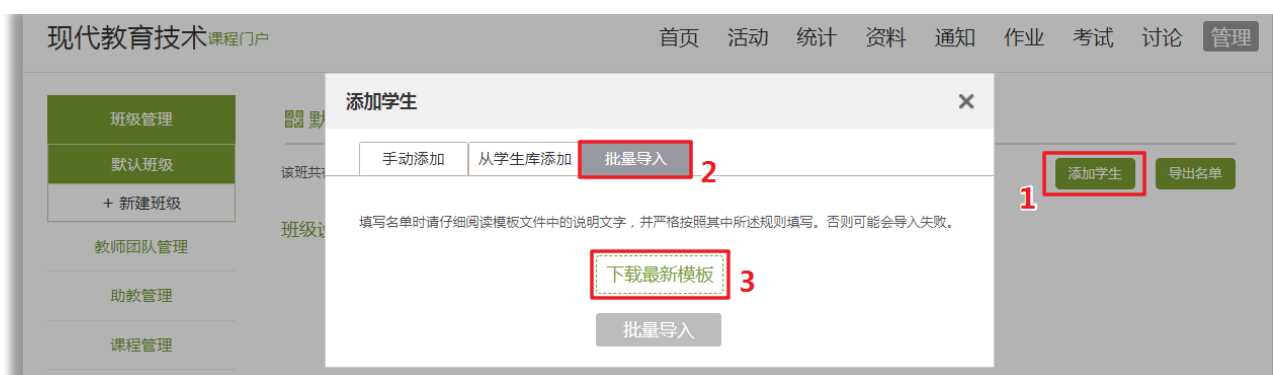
现代教育技术课程门户

首页 活动 统计 资料 通知 作业 考试 讨论 管理

班级管理
默认班级
+ 新建班级
教师团队管理
助教管理
课程管理

默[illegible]
该班共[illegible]
班级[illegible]

添加学生 导出名单
1

添加学生 ×

手动添加 从学生库添加 批量导入 2

填写名单时请仔细阅读模板文件中的说明文字，并严格按照其中所述规则填写。否则可能会导入失败。

下载最新模板 3

批量导入